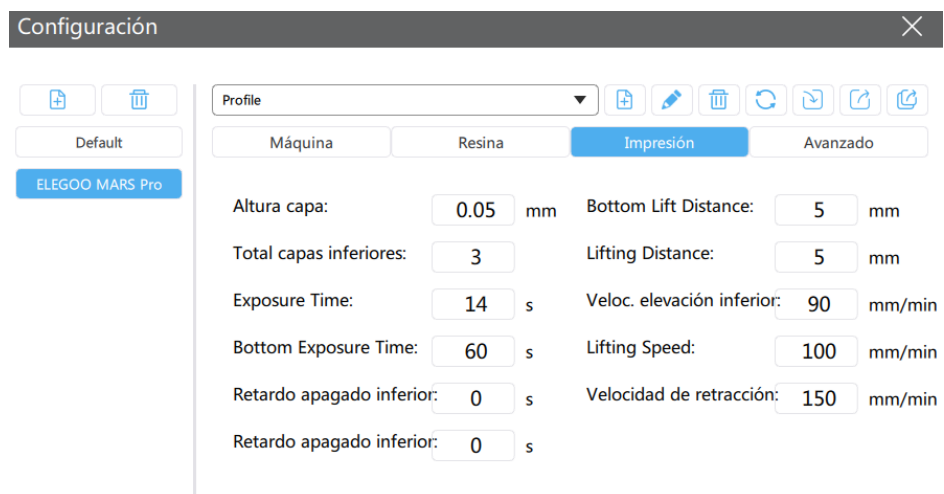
Configuración

Default

ELEGOO MARS Pro

Profile

Máquina | Resina | Impresión | Avanzado

Altura capa: 0.05 mm

Total capas inferiores: 3

Exposure Time: 14 s

Bottom Exposure Time: 60 s

Retardo apagado inferior: 0 s

Retardo apagado inferior: 0 s

Bottom Lift Distance: 5 mm

Lifting Distance: 5 mm

Veloc. elevación inferior: 90 mm/min

Lifting Speed: 100 mm/min

Velocidad de retracción: 150 mm/min